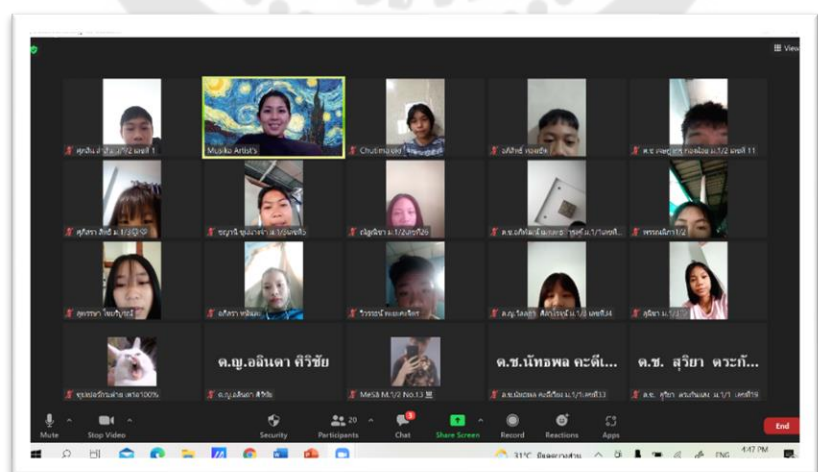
View

Musika Artist's

Chutima

ด.ญ.อลินดา ศิริชัย

MeSa M.1/2 No.13

ด.ช.นัทธพล คะดี...

ด.ช. สุริยา ตระกั...

Mute

Stop Video

Security

20

Participants

Chat

Share Screen

Record

Reactions

Apps

End

31°C

ENG

4:47 PM